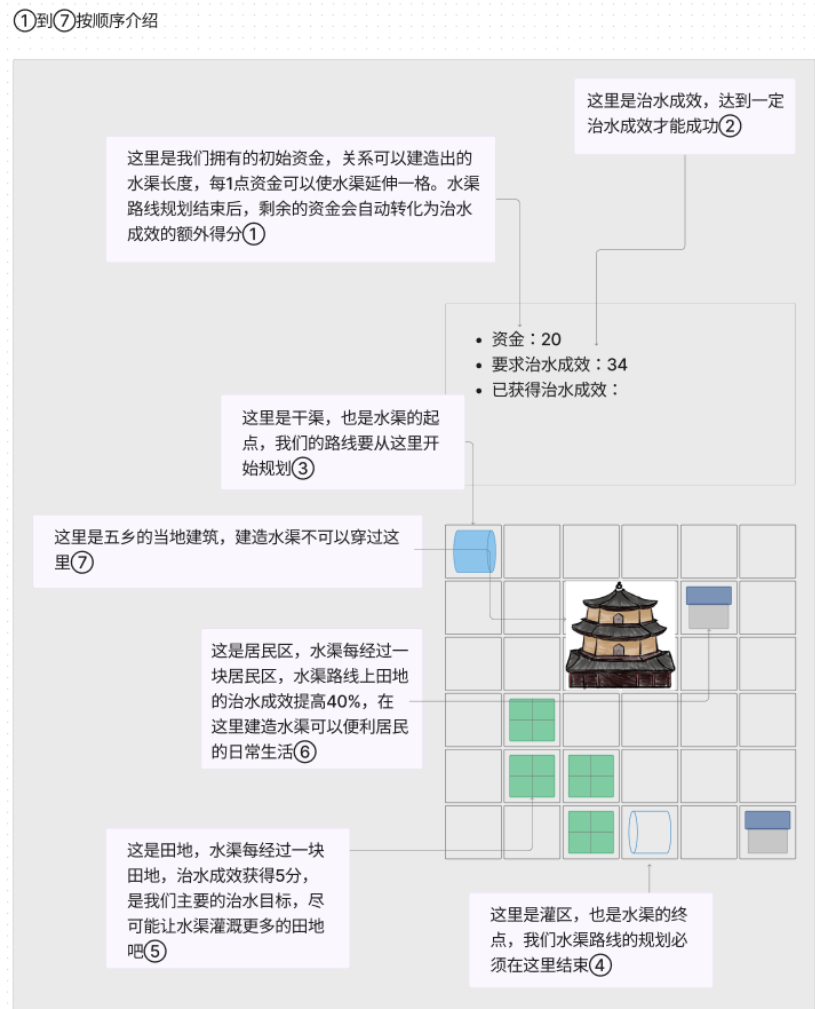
①到⑦按顺序介绍

这里是治水成效，达到一定治水成效才能成功②

这里是我们拥有的初始资金，关系可以建造出的水渠长度，每1点资金可以使水渠延伸一格。水渠路线规划结束后，剩余的资金会自动转化为治水成效的额外得分①

- 资金：20
- 要求治水成效：34
- 已获得治水成效：

这里是干渠，也是水渠的起点，我们的路线要从这里开始规划③

这里是五乡的当地建筑，建造水渠不可以穿过这里⑦

这是居民区，水渠每经过一块居民区，水渠路线上田地的治水成效提高40%，在这里建造水渠可以便利居民的日常生活⑥

这是田地，水渠每经过一块田地，治水成效获得5分，是我们主要的治水目标，尽可能让水渠灌溉更多的田地吧⑤

这里是灌区，也是水渠的终点，我们水渠路线的规划必须在这里结束④